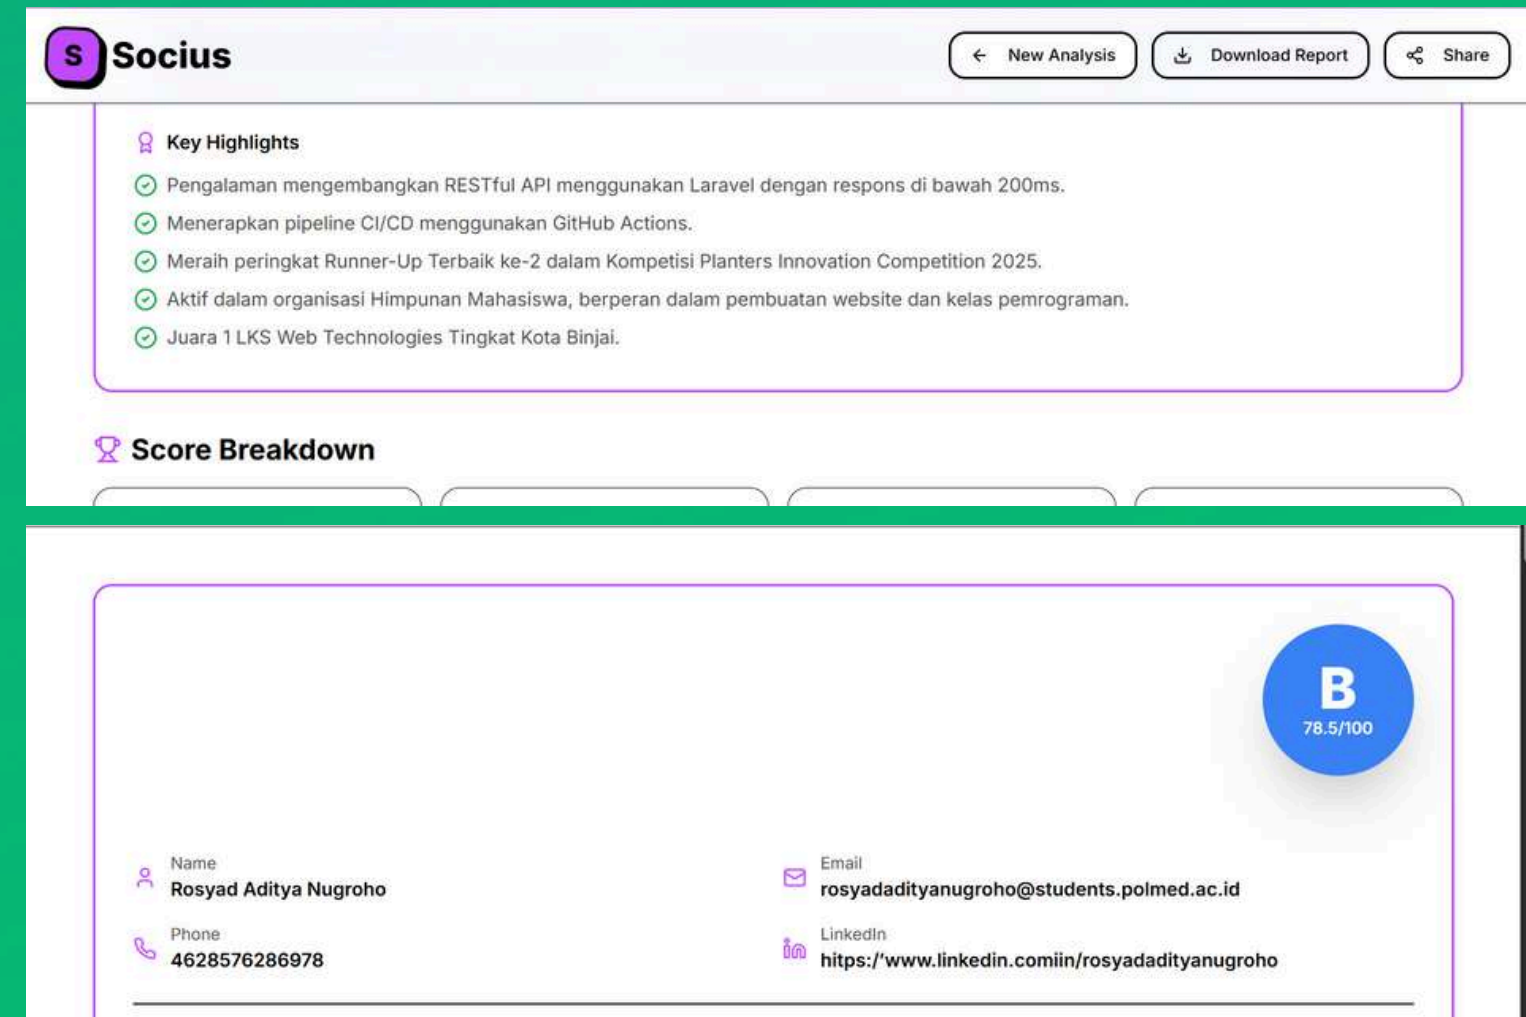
S Socius

New Analysis
Download Report
Share

Key Highlights

Pengalaman mengembangkan RESTful API menggunakan Laravel dengan respons di bawah 200ms.

Menerapkan pipeline CI/CD menggunakan GitHub Actions.

Meraih peringkat Runner-Up Terbaik ke-2 dalam Kompetisi Planters Innovation Competition 2025.

Aktif dalam organisasi Himpunan Mahasiswa, berperan dalam pembuatan website dan kelas pemrograman.

Juara 1 LKS Web Technologies Tingkat Kota Binjai.

Score Breakdown

B
78.5/100

Name
Rosyad Aditya Nugroho

Email
rosyadadityanugroho@students.polmed.ac.id

Phone
4628576286978

LinkedIn
https:/'www.linkedin.comiin/rosyadadityanugroho